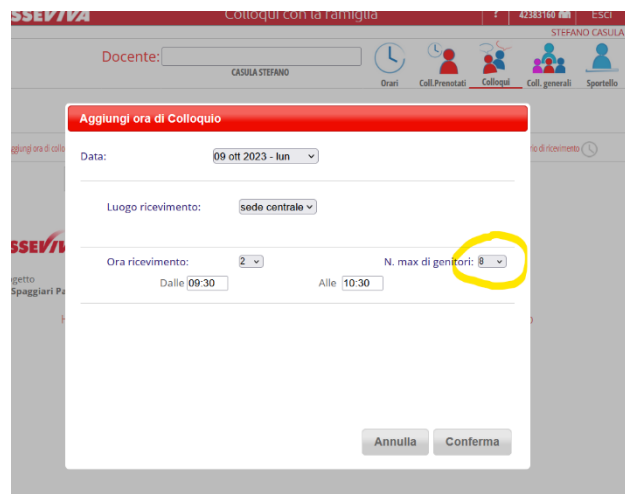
SSEVIVA Colloqui con la famiglia ? 42383160 Esci
STEFANO CASULA

Docente: CASULA STEFANO

Orari Coll.Prenotati Colloqui Coll. generali Sportello

Aggiungi ora di Colloquio

Data: 09 ott 2023 - lun

Luogo ricevimento: sede centrale

Ora ricevimento: 2
N. max di genitori: 8

Dalle 09:30
Alle 10:30

Annulla Conferma

Aggiungi ora di collo
rio di ricevimento

SSEVIV
getto
Spaggiari Pa